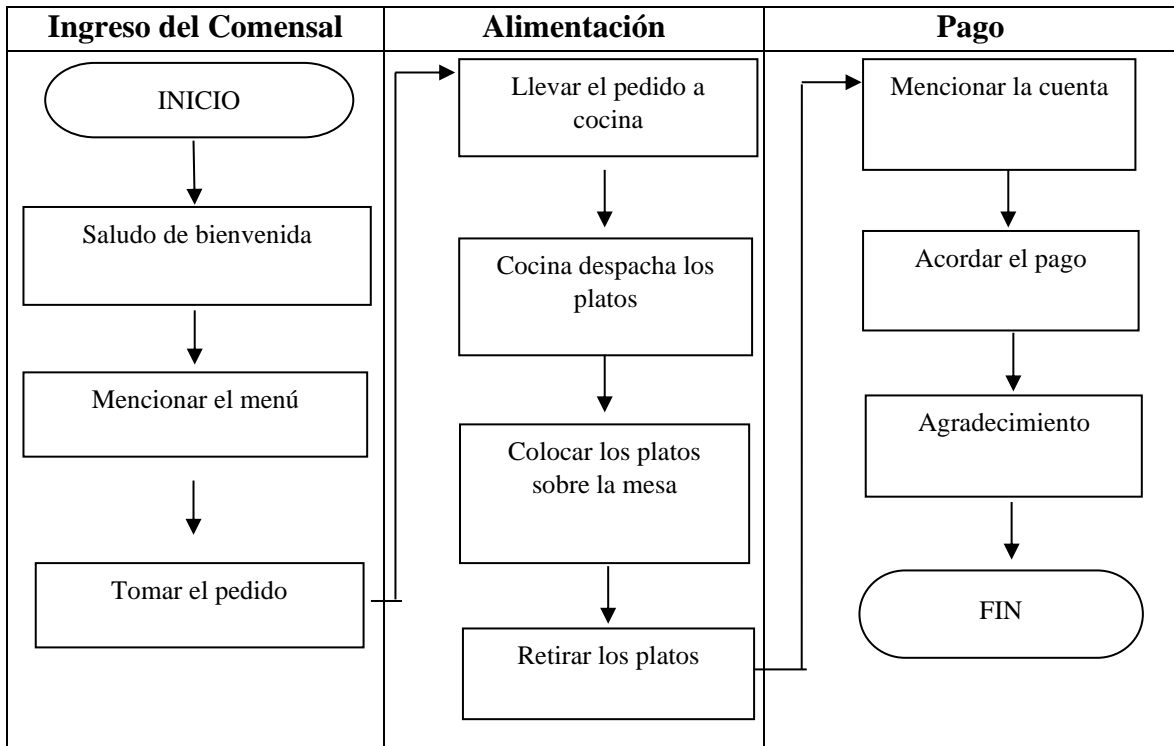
| Ingreso del Comensal | Alimentación | Pago |
|---|---|---|
| INICIO | Llevar el pedido a cocina | Mencionar la cuenta |
| Saludo de bienvenida | Cocina despacha los platos | Acordar el pago |
| Mencionar el menú | Colocar los platos sobre la mesa | Agradecimiento |
| Tomar el pedido | Retirar los platos | FIN |